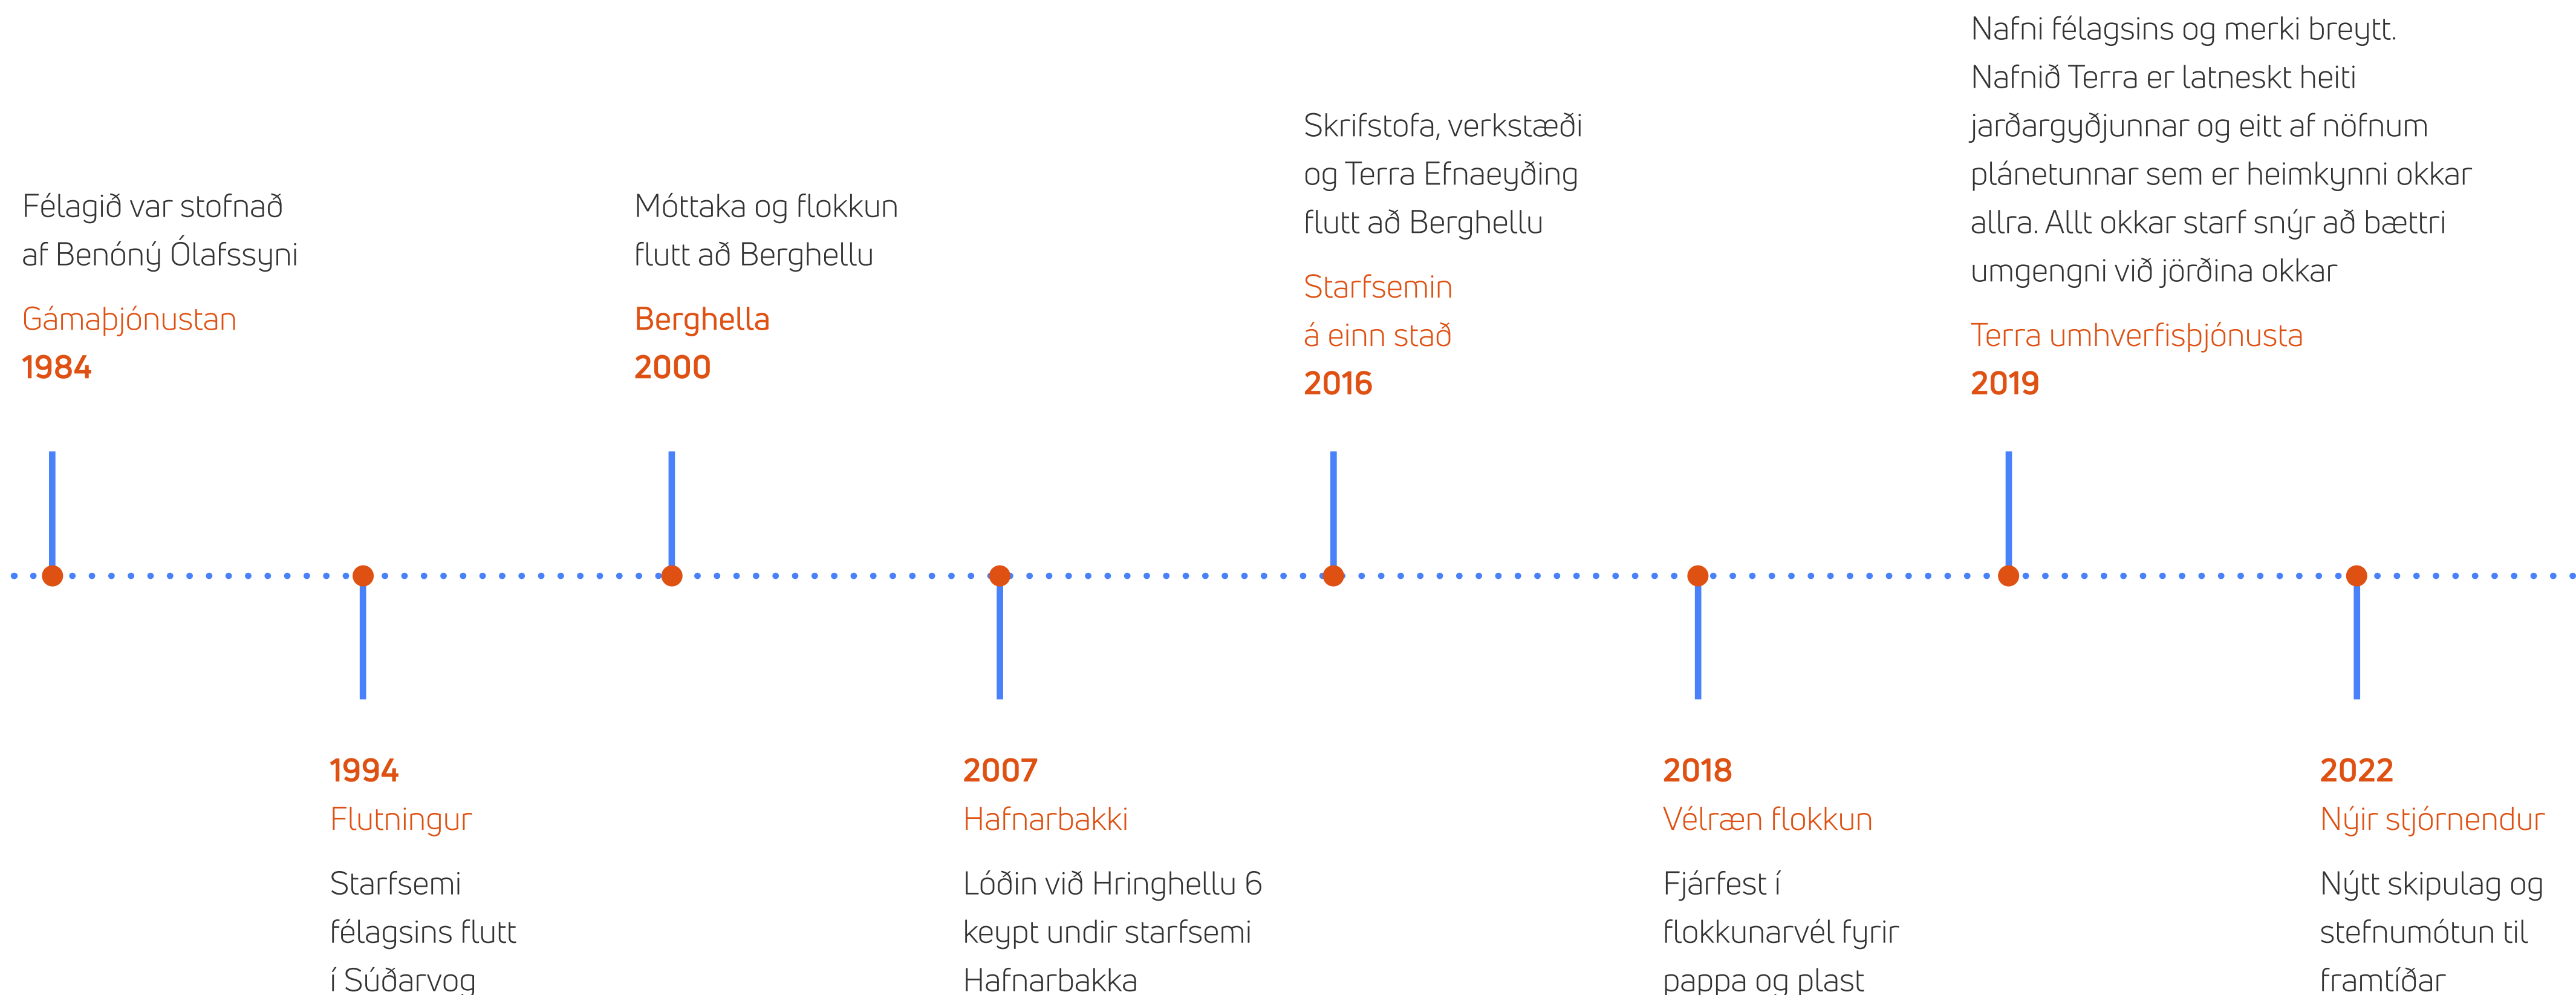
Félagið var stofnað af Benóný Ólafssyni

Gámaþjónustan

1984

Móttaka og flokkun flutt að Berghellu

Berghella

2000

Skrifstofa, verkstæði og Terra Efnaeyðing flutt að Berghellu

Starfsemin á einn stað

2016

Nafni félagsins og merki breytt. Nafnið Terra er latneskt heiti jarðargyðjunnar og eitt af nöfnum plánetunnar sem er heimkynni okkar allra. Allt okkar starf snýr að bættri umgengni við jörðina okkar

Terra umhverfisþjónusta

2019

1994

Flutningur

Starfsemi félagsins flutt í Súðarvog

2007

Hafnarbakki

Lóðin við Hringhellu 6 keypt undir starfsemi Hafnarbakka

2018

Vélræn flokkun

Fjárfest í flokkunarvél fyrir pappa og plast

2022

Nýir stjórnendur

Nýtt skipulag og stefnumótun til framtíðar